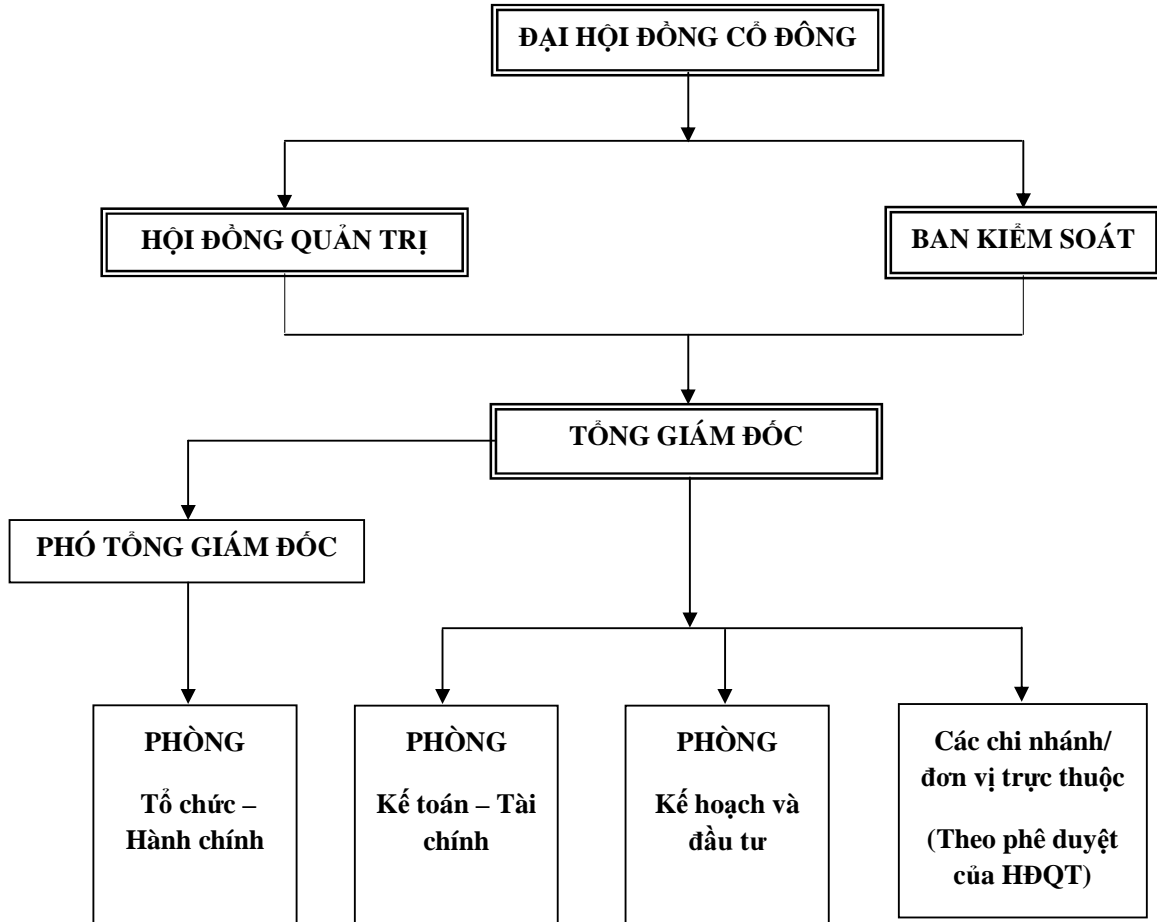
ĐẠI HỘI ĐỒNG CỔ ĐÔNG

HỘI ĐỒNG QUẢN TRỊ

BAN KIỂM SOÁT

TỔNG GIÁM ĐỐC

PHÓ TỔNG GIÁM ĐỐC

PHÒNG

Tổ chức – Hành chính

PHÒNG

Kế toán – Tài chính

PHÒNG

Kế hoạch và đầu tư

Các chi nhánh/ đơn vị trực thuộc

(Theo phê duyệt của HĐQT)